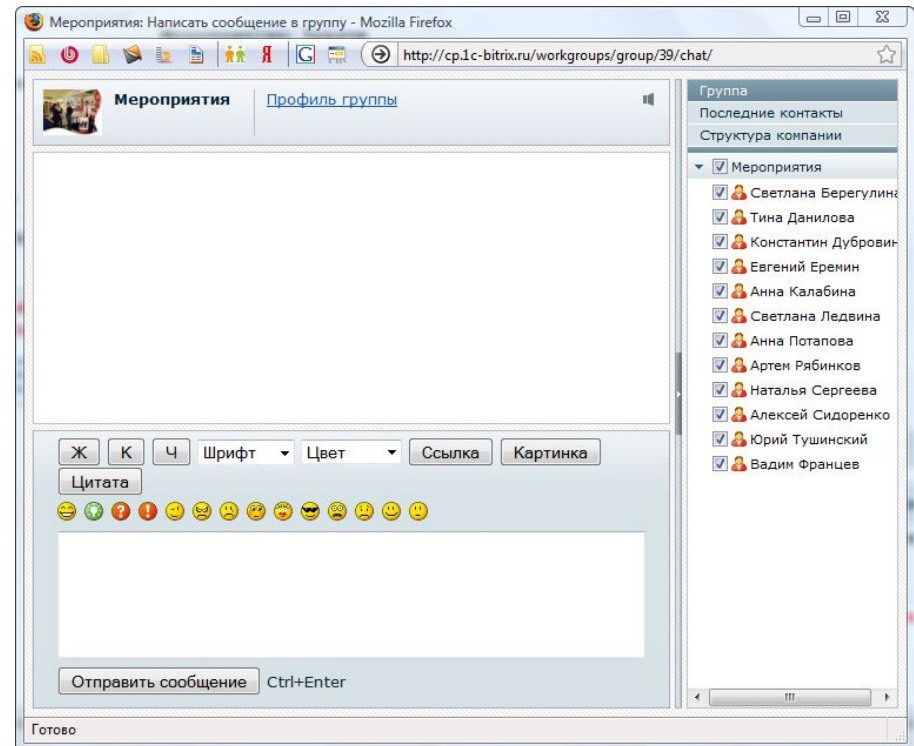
Мероприятия: Написать сообщение в группу - Mozilla Firefox

http://cp.1c-bitrix.ru/workgroups/group/39/chat/

Мероприятия

Профиль группы

Ж К Ч Шрифт Цвет Ссылка Картинка Цитата

Отправить сообщение Ctrl+Enter

Группа
Последние контакты
Структура компании

Мероприятия
Светлана Берегулина
Тина Данилова
Константин Дубровин
Евгений Еремин
Анна Калабина
Светлана Ледвина
Анна Потапова
Артем Рябинков
Наталья Сергеева
Алексей Сидоренко
Юрий Тушинский
Вадим Францев

Готово